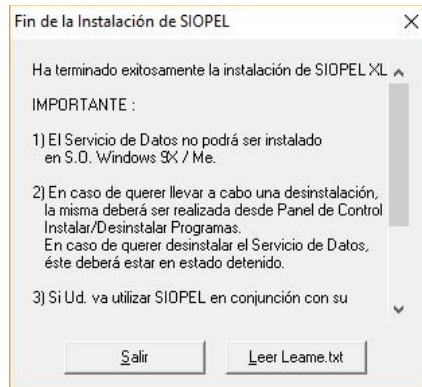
Fin de la Instalación de SIOPEL ×

Ha terminado exitosamente la instalación de SIOPEL XL

IMPORTANTE :

1) El Servicio de Datos no podrá ser instalado en S.O. Windows 9X / Me.

2) En caso de querer llevar a cabo una desinstalación, la misma deberá ser realizada desde Panel de Control Instalar/Desinstalar Programas.
En caso de querer desinstalar el Servicio de Datos, éste deberá estar en estado detenido.

3) Si Ud. va utilizar SIOPEL en conjunción con su

Salir

Leer Leame.txt